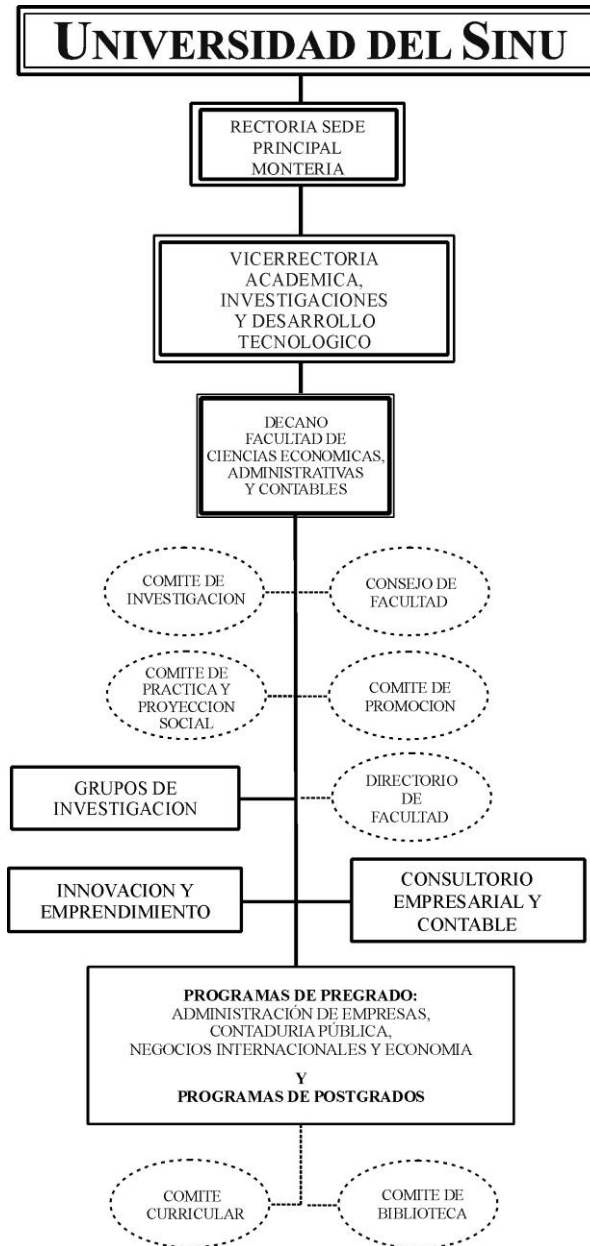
UNIVERSIDAD DEL SINU

RECTORIA SEDE PRINCIPAL MONTERIA

VICERRECTORIA ACADEMICA, INVESTIGACIONES Y DESARROLLO TECNOLOGICO

DECANO FACULTAD DE CIENCIAS ECONOMICAS, ADMINISTRATIVAS Y CONTABLES

COMITE DE INVESTIGACION

CONSEJO DE FACULTAD

COMITE DE PRACTICA Y PROYECCION SOCIAL

COMITE DE PROMOCION

GRUPOS DE INVESTIGACION

DIRECTORIO DE FACULTAD

INNOVACION Y EMPRENDIMIENTO

CONSULTORIO EMPRESARIAL Y CONTABLE

PROGRAMAS DE PREGRADO:
ADMINISTRACIÓN DE EMPRESAS, CONTADURIA PÚBLICA, NEGOCIOS INTERNACIONALES Y ECONOMIA
Y
PROGRAMAS DE POSTGRADOS

COMITE CURRICULAR

COMITE DE BIBLIOTECA